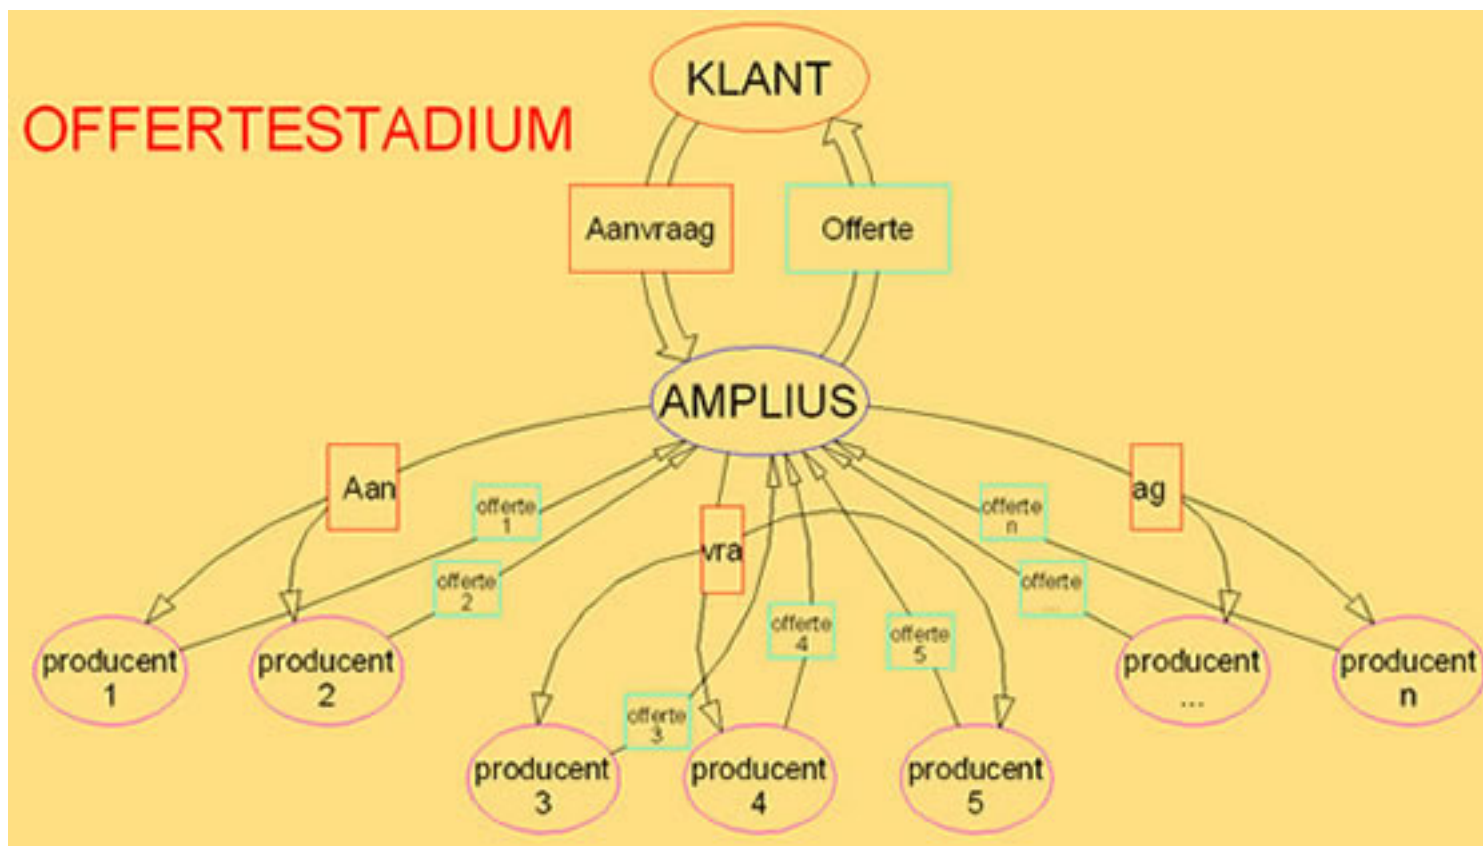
OFFERTESTADIUM

KLANT

Aanvraag

Offerte

AMPLIUS

Aan

offerte 1

offerte 2

vra

offerte n

ag

offerte ...

offerte 4

offerte 5

offerte 3

producent 1

producent 2

producent 3

producent 4

producent 5

producent ...

producent n